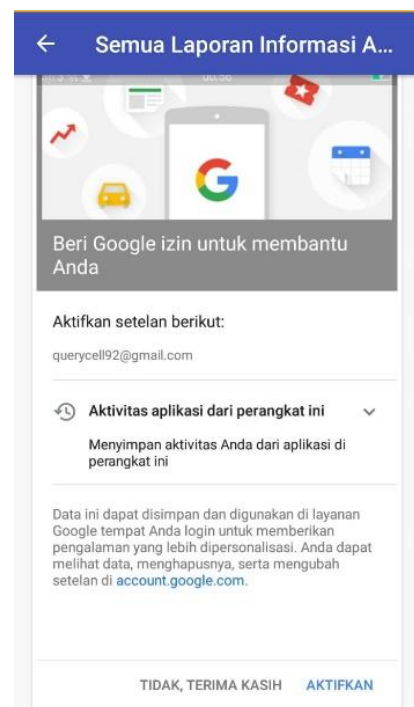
← Semua Laporan Informasi A...

Beri Google izin untuk membantu Anda

Aktifkan setelan berikut:

querycell92@gmail.com

Aktivitas aplikasi dari perangkat ini

Menyimpan aktivitas Anda dari aplikasi di perangkat ini

Data ini dapat disimpan dan digunakan di layanan Google tempat Anda login untuk memberikan pengalaman yang lebih dipersonalisasi. Anda dapat melihat data, menghapusnya, serta mengubah setelan di account.google.com.

TIDAK, TERIMA KASIH AKTIFKAN